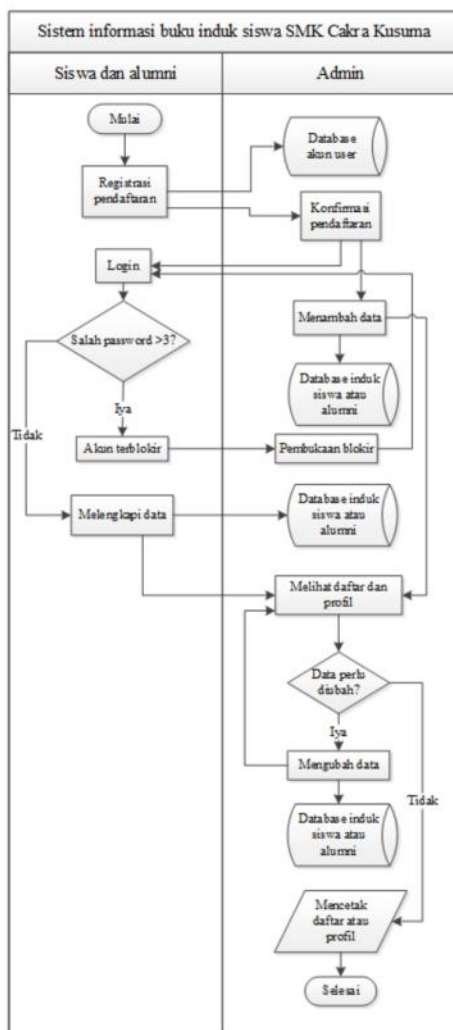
Sistem informasi buku induk siswa SMK Cakra Kusuma

Siswa dan alumni

Admin

Mulai

Registrasi pendaftaran

Database akun user

Konfirmasi pendaftaran

Login

Salah password >3?

Menambah data

Database induk siswa atau alumni

Iya

Tidak

Akun terblokir

Pembukaan blokir

Melengkapi data

Database induk siswa atau alumni

Melihat daftar dan profil

Data perlu diubah?

Iya

Mengubah data

Tidak

Database induk siswa atau alumni

Mencetak daftar atau profil

Selesai